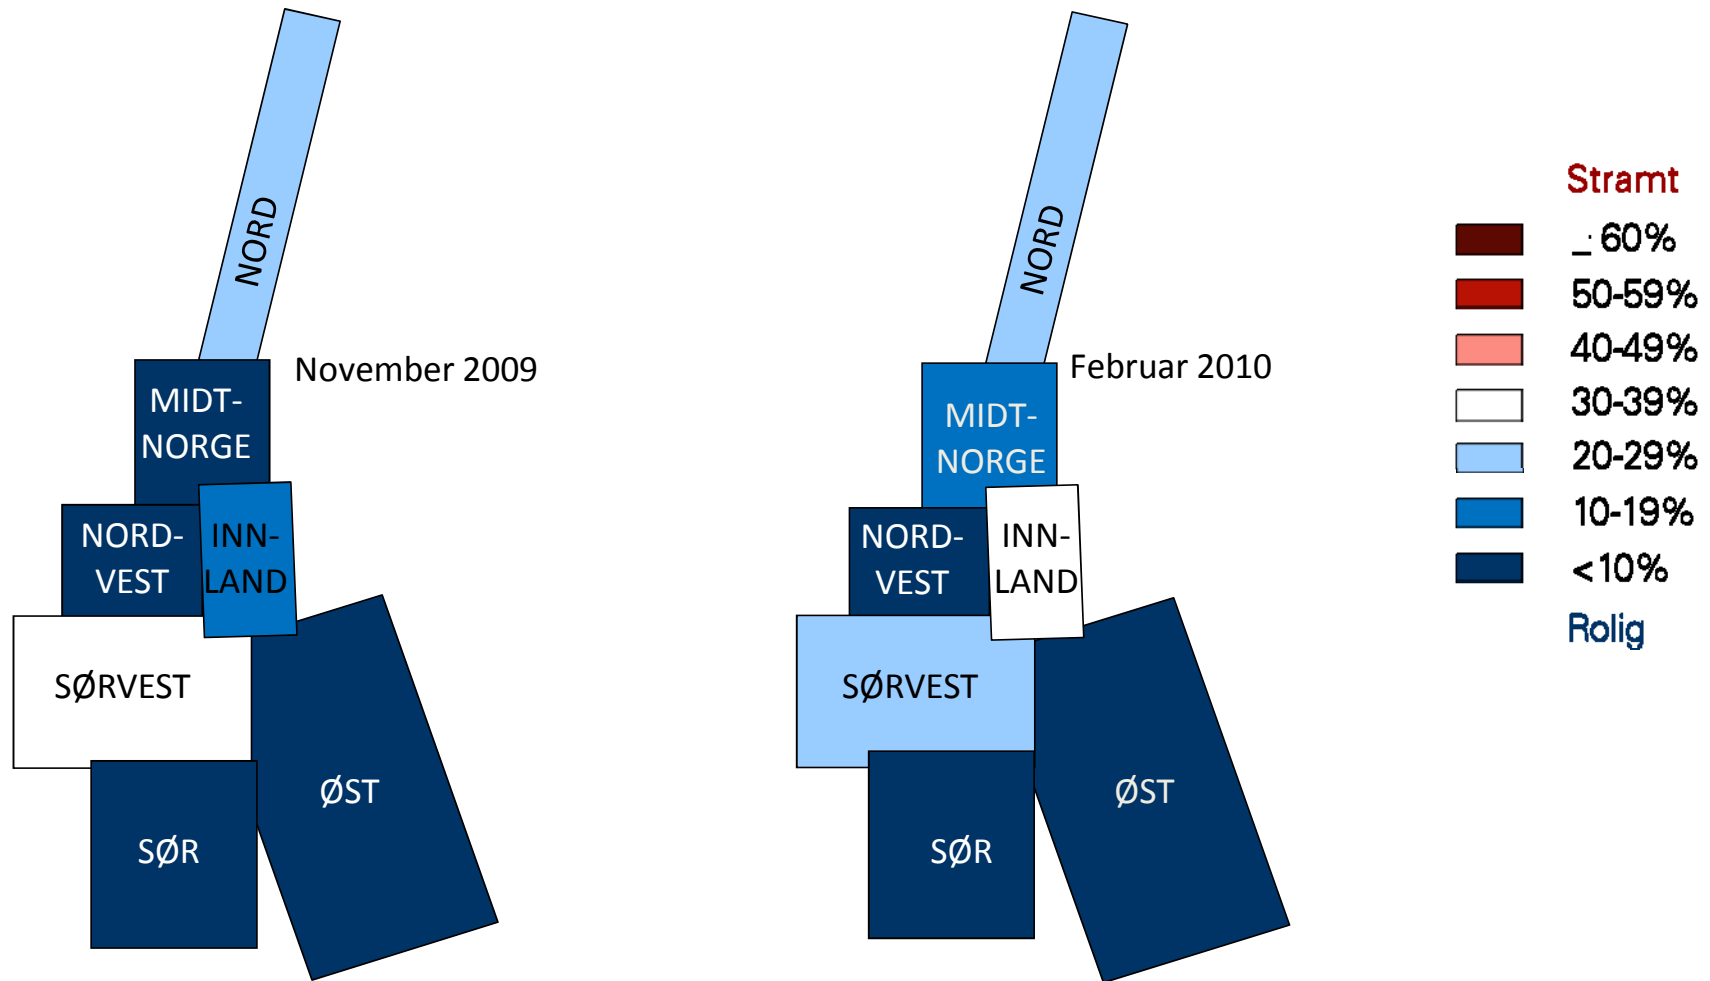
NORD

November 2009

MIDT-NORGE

NORD-VEST

INN-LAND

SØRVEST

ØST

SØR

NORD

Februar 2010

MIDT-NORGE

NORD-VEST

INN-LAND

SØRVEST

ØST

SØR

Stramt

_: 60%

50-59%

40-49%

30-39%

20-29%

10-19%

<10%

Rolig